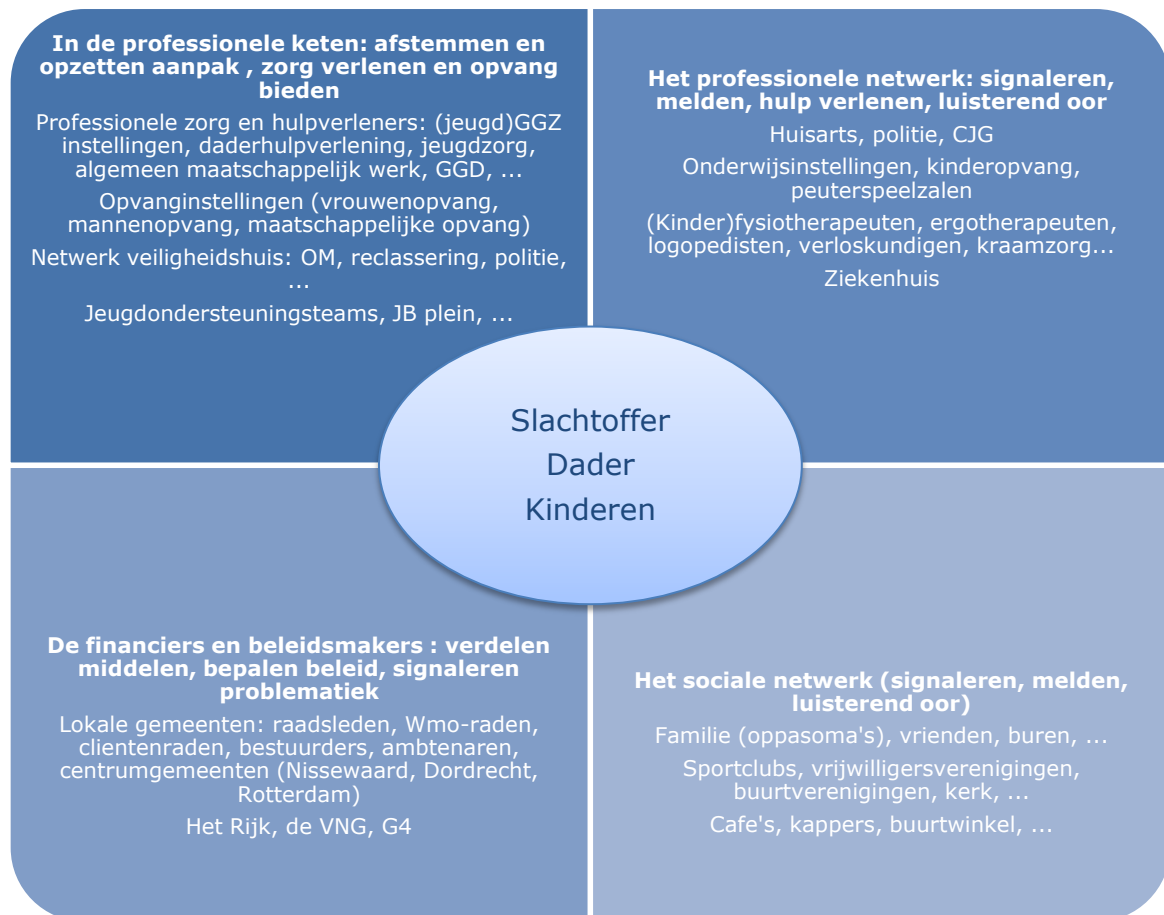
**In de professionele keten: afstemmen en opzetten aanpak , zorg verlenen en opvang bieden**

Professionele zorg en hulpverleners: (jeugd)GGZ instellingen, daderhulpverlening, jeugdzorg, algemeen maatschappelijk werk, GGD, ...

Opvanginstellingen (vrouwenopvang, mannenopvang, maatschappelijke opvang)

Netwerk veiligheidshuis: OM, reclassering, politie, ...

Jeugdondersteuningsteams, JB plein, ...

**Het professionele netwerk: signaleren, melden, hulp verlenen, luisterend oor**

Huisarts, politie, CJG

Onderwijsinstellingen, kinderopvang, peuterspeelzalen

(Kinder)fysiotherapeuten, ergotherapeuten, logopedisten, verloskundigen, kraamzorg...

Ziekenhuis

Slachtoffer
Dader
Kinderen

**De financiers en beleidsmakers : verdelen middelen, bepalen beleid, signaleren problematiek**

Lokale gemeenten: raadsleden, Wmo-raden, clientenraden, bestuurders, ambtenaren, centrumgemeenten (Nissewaard, Dordrecht, Rotterdam)

Het Rijk, de VNG, G4

**Het sociale netwerk (signaleren, melden, luisterend oor)**

Familie (oppasoma's), vrienden, buren, ...

Sportclubs, vrijwilligersverenigingen, buurtverenigingen, kerk, ...

Cafe's, kappers, buurtwinkel, ...